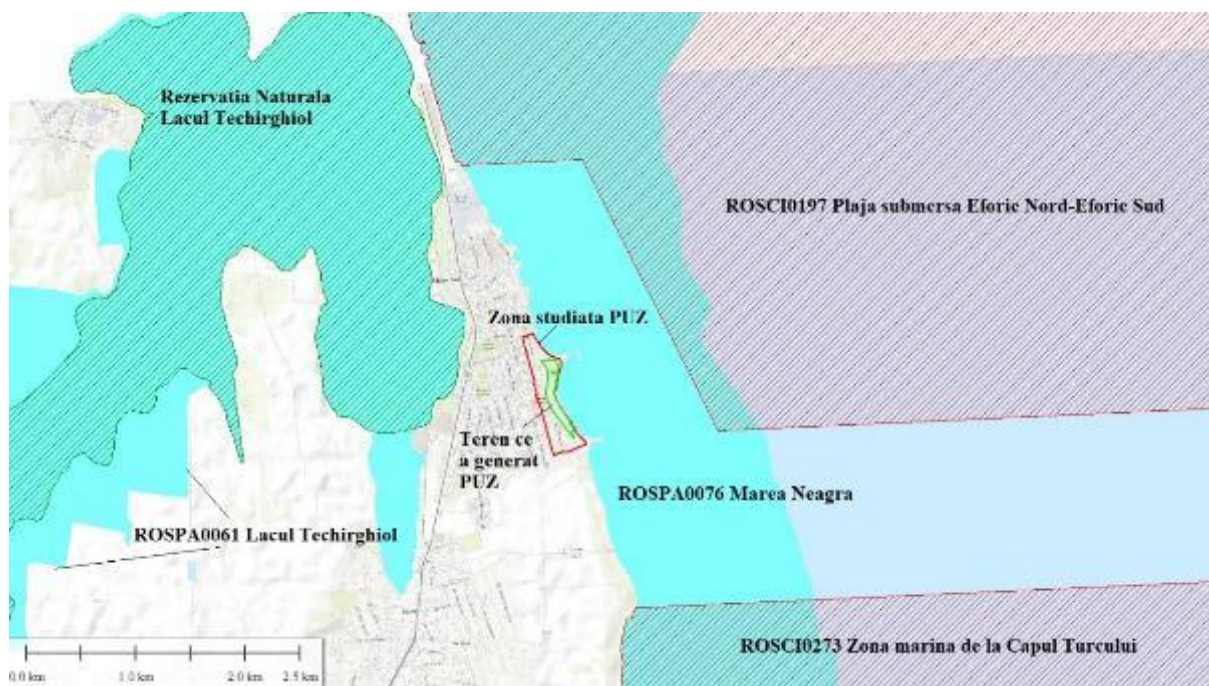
Rezervatia Naturala Lacul Techirghiol

ROSCI0197 Plaja submersa Eforie Nord-Eforie Sud

Zona studiata PUZ

Teren ce a generat PUZ

ROSPA0076 Marea Neagra

ROSPA0061 Lacul Techirghiol

ROSCI0273 Zona marina de la Capul Turcului

0.0 km 1.0 km 2.0 km 2.5 km